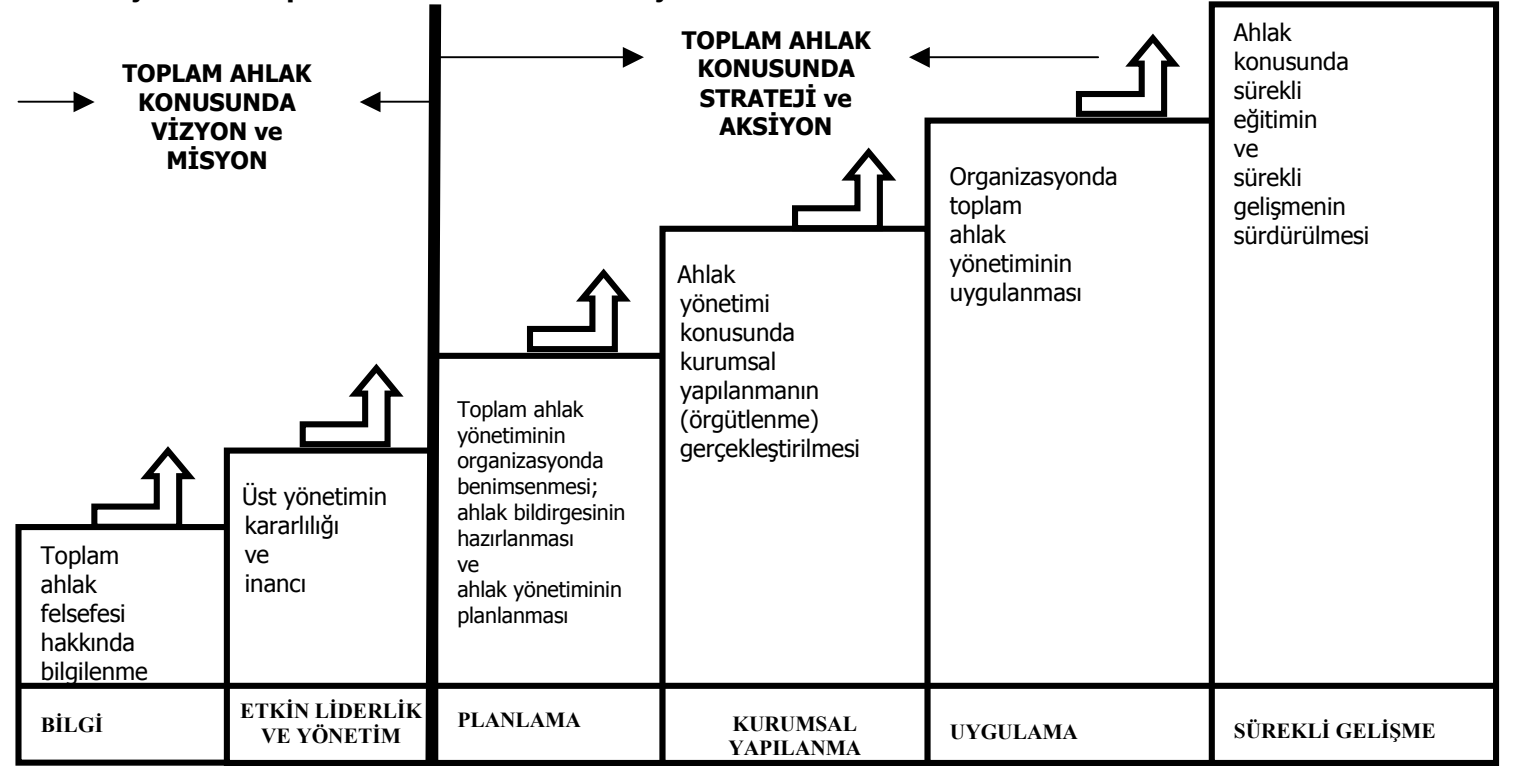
TOPLAM AHLAK KONUSUNDA VİZYON ve MİSYON

TOPLAM AHLAK KONUSUNDA STRATEJİ ve AKSİYON

Toplam ahlak felsefesi hakkında bilgilenme

Üst yönetimin kararlılığı ve inancı

Toplam ahlak yönetiminin organizasyonda benimsenmesi; ahlak bildirgesinin hazırlanması ve ahlak yönetiminin planlanması

Ahlak yönetimi konusunda kurumsal yapılanmanın (örgütlenme) gerçekleştirilmesi

Organizasyonda toplam ahlak yönetiminin uygulanması

Ahlak konusunda sürekli eğitimin ve sürekli gelişmenin sürdürülmesi

| BİLGİ | ETKİN LİDERLİK VE YÖNETİM | PLANLAMA | KURUMSAL YAPILANMA | UYGULAMA | SÜREKLİ GELİŞME |